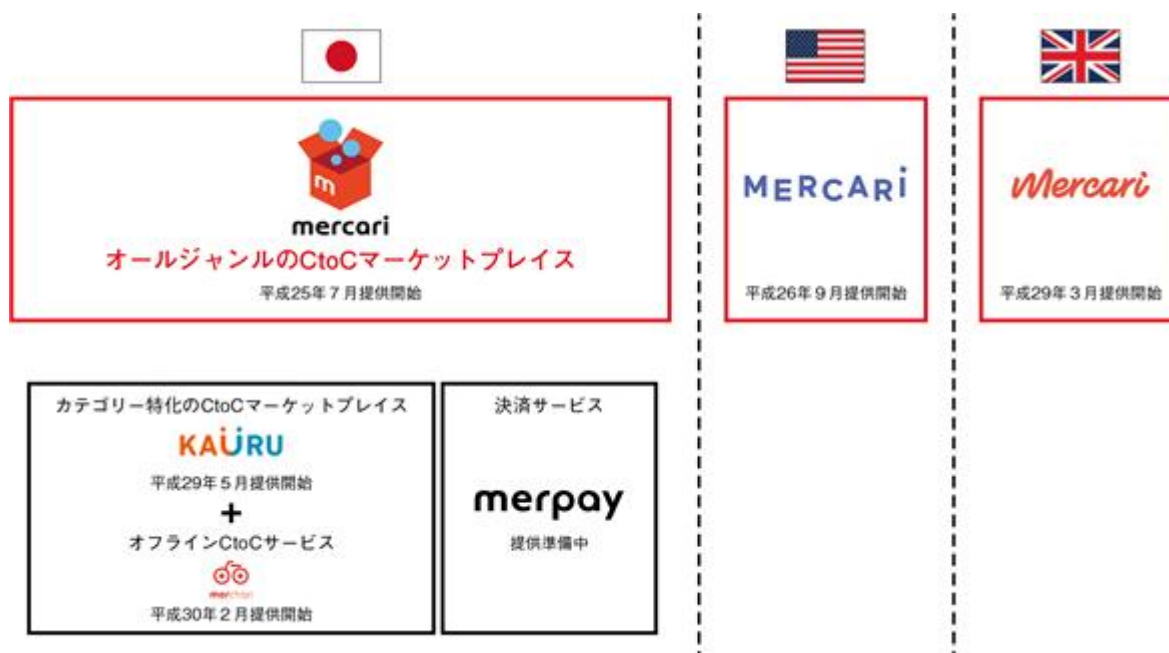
m

mercari

オールジャンルのCtoCマーケットプレイス

平成25年7月提供開始

MERCARi

平成26年9月提供開始

Mercari

平成29年3月提供開始

カテゴリー特化のCtoCマーケットプレイス

KAUURU

平成29年5月提供開始

+

オフラインCtoCサービス

merchari

平成30年2月提供開始

決済サービス

merpay

提供準備中